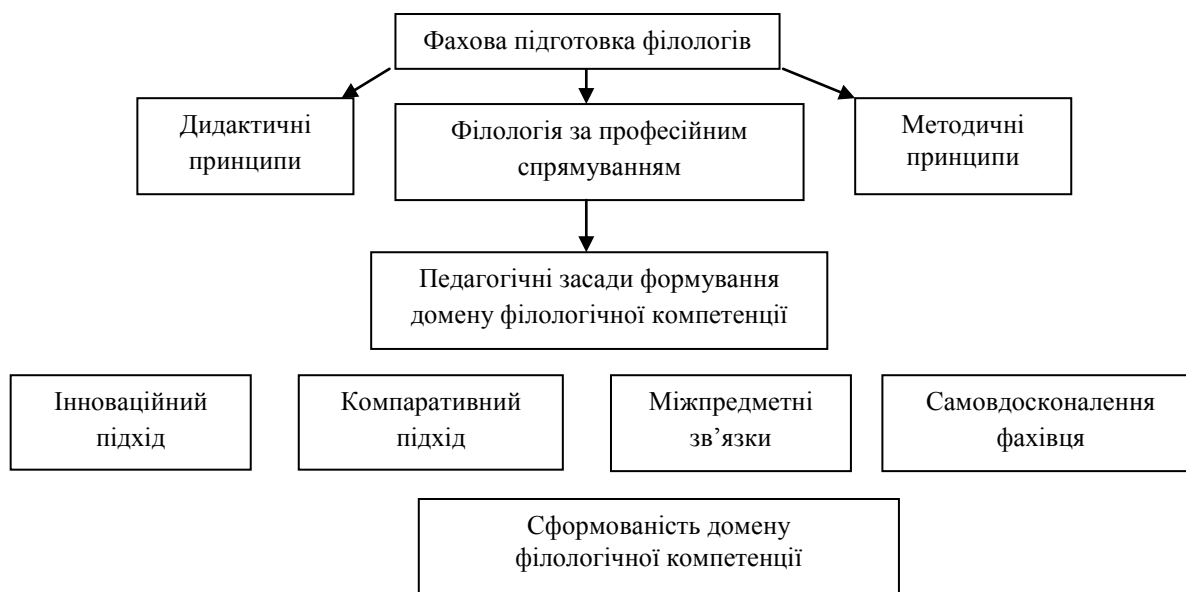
Фахова підготовка філологів

Дидактичні принципи

Філологія за професійним спрямуванням

Методичні принципи

Педагогічні засади формування домену філологічної компетенції

Інноваційний підхід

Компаративний підхід

Міжпредметні зв’язки

Самовдосконалення фахівця

Сформованість домену філологічної компетенції